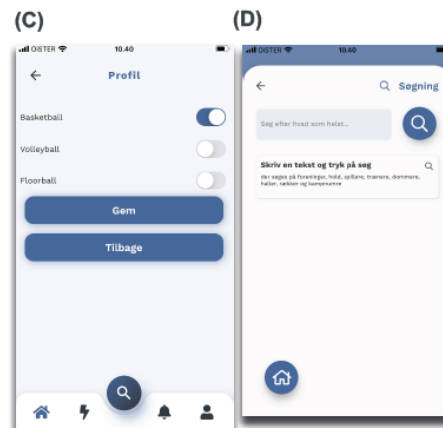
(C)

OISTER 10.40

Profil

Basketball

Volleyball

Floorball

Gem

Tilbage

(D)

OISTER 10.40

Søgning

Søg efter hvad som helst...

Skriv en tekst og tryk på søg

der søges på foreninger, hold, spillere, trænere, dommere, haller, rækker og kampnumre